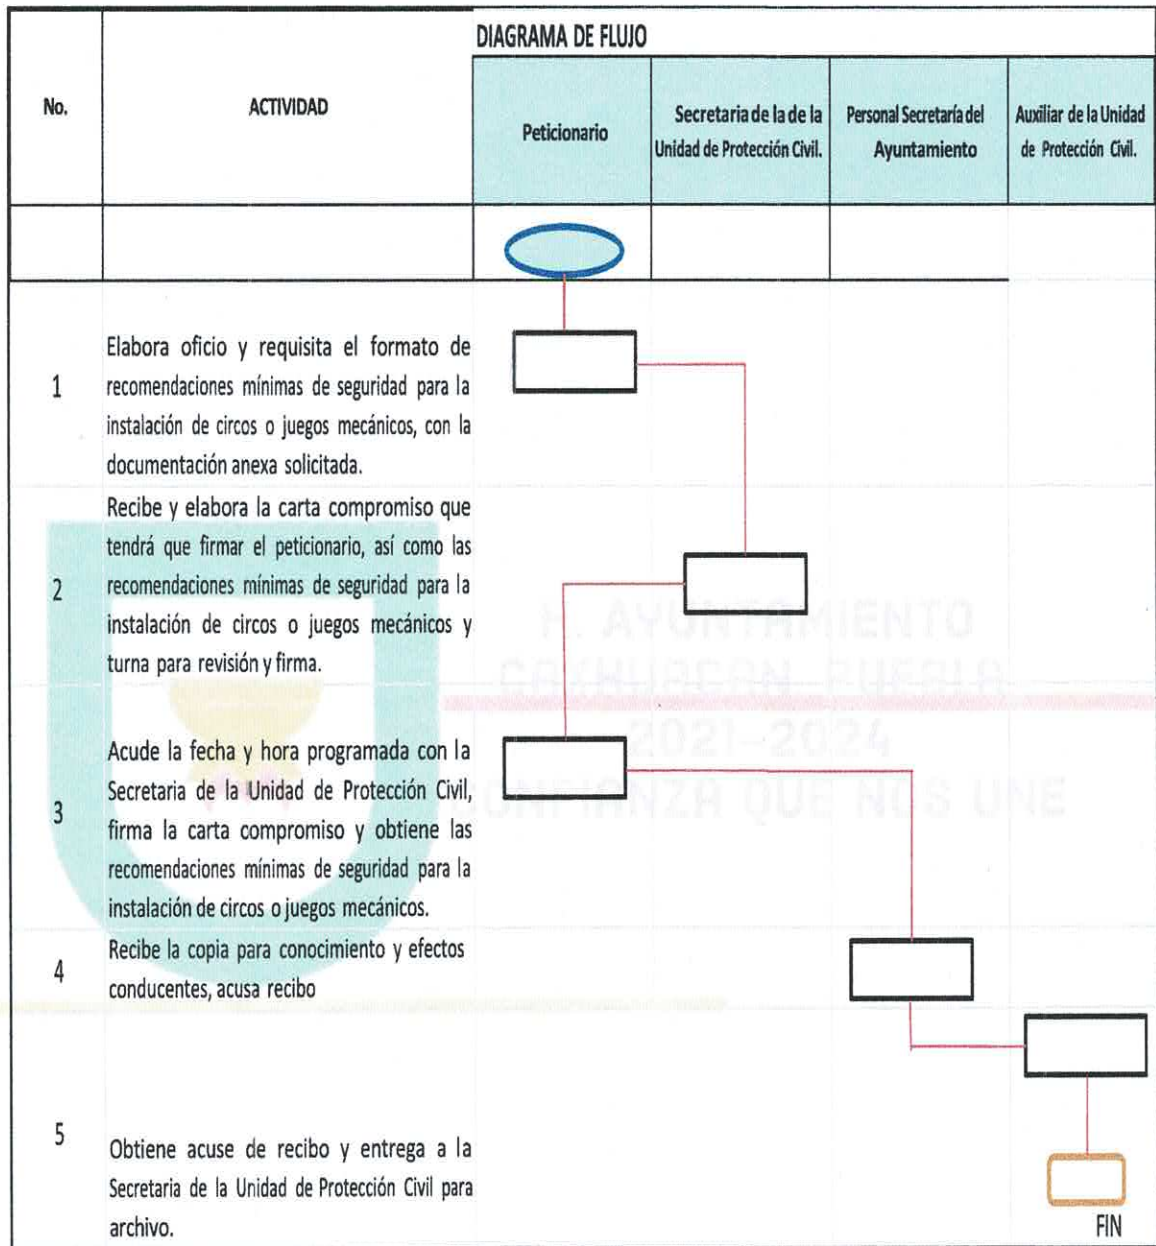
| No. | ACTIVIDAD | DIAGRAMA DE FLUJO | | | |
|---|---|---|---|---|---|
| | | Peticionario | Secretaria de la de la Unidad de Protección Civil. | Personal Secretaría del Ayuntamiento | Auxiliar de la Unidad de Protección Civil. |
| 1 | Elabora oficio y requisita el formato de recomendaciones mínimas de seguridad para la instalación de circos o juegos mecánicos, con la documentación anexa solicitada. | | | | |
| 2 | Recibe y elabora la carta compromiso que tendrá que firmar el peticionario, así como las recomendaciones mínimas de seguridad para la instalación de circos o juegos mecánicos y turna para revisión y firma. | | | | |
| 3 | Acude la fecha y hora programada con la Secretaria de la Unidad de Protección Civil, firma la carta compromiso y obtiene las recomendaciones mínimas de seguridad para la instalación de circos o juegos mecánicos. | | | | |
| 4 | Recibe la copia para conocimiento y efectos conducentes, acusa recibo | | | | |
| 5 | Obtiene acuse de recibo y entrega a la Secretaria de la Unidad de Protección Civil para archivo. | | | | FIN |

H. AYUNTAMIENTO
COXHUACAN, PUEBLA
2021-2024
CONFIANZA QUE NOS UNE